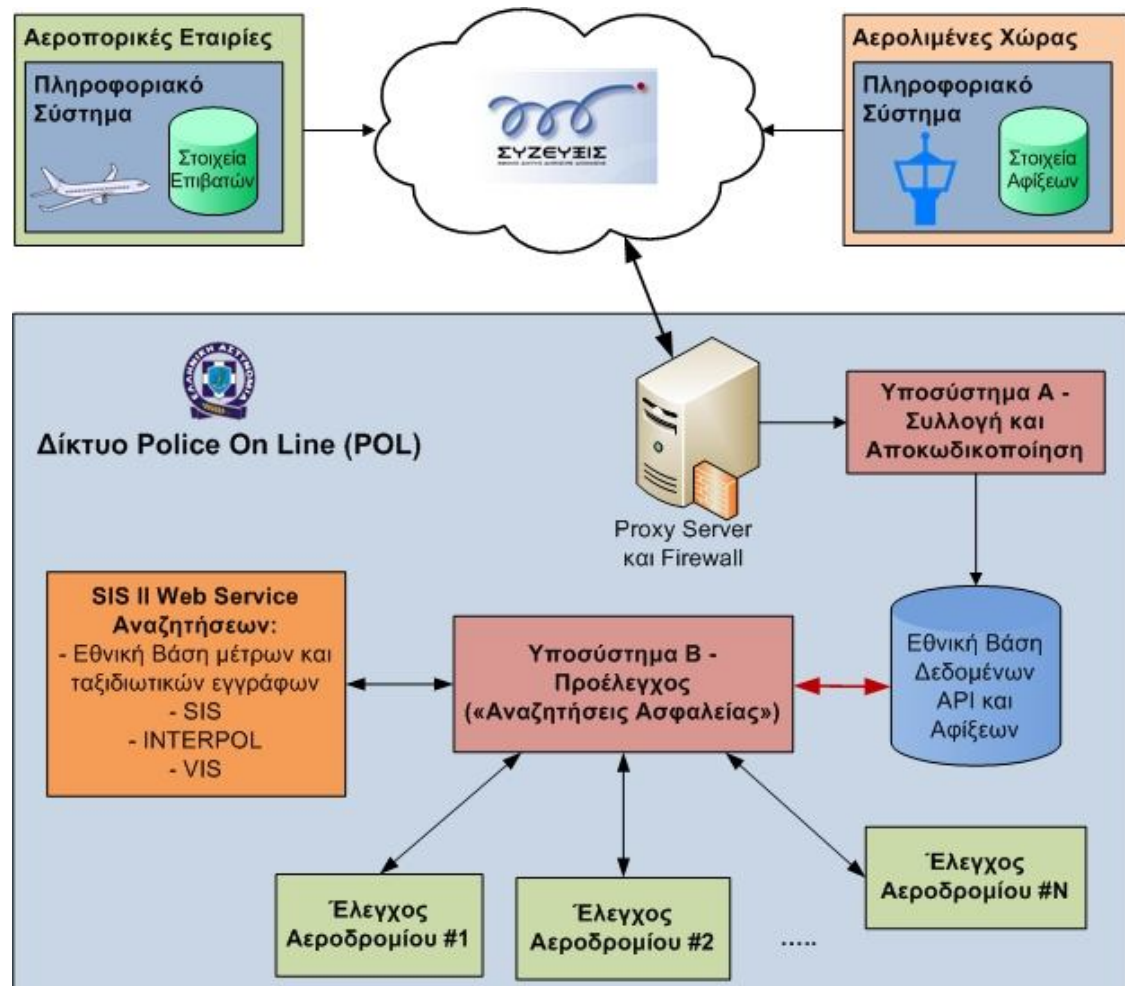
Αεροπορικές Εταιρίες

Πληροφοριακό Σύστημα

Στοιχεία Επιβατών

ΣΥΖΕΥΞΙΣ

Αερολιμένες Χώρας

Πληροφοριακό Σύστημα

Στοιχεία Αφίξεων

ΕΛΛΗΝΙΚΗ ΑΣΤΥΝΟΜΙΑ

Δίκτυο Police On Line (POL)

Proxy Server και Firewall

Υποσύστημα Α - Συλλογή και Αποκωδικοποίηση

SIS II Web Service Αναζητήσεων:
- Εθνική Βάση μέτρων και ταξιδιωτικών εγγράφων
- SIS
- INTERPOL
- VIS

Υποσύστημα Β - Προέλεγχος («Αναζητήσεις Ασφαλείας»)

Εθνική Βάση Δεδομένων API και Αφίξεων

Έλεγχος Αεροδρομίου #1

Έλεγχος Αεροδρομίου #2

.....

Έλεγχος Αεροδρομίου #N